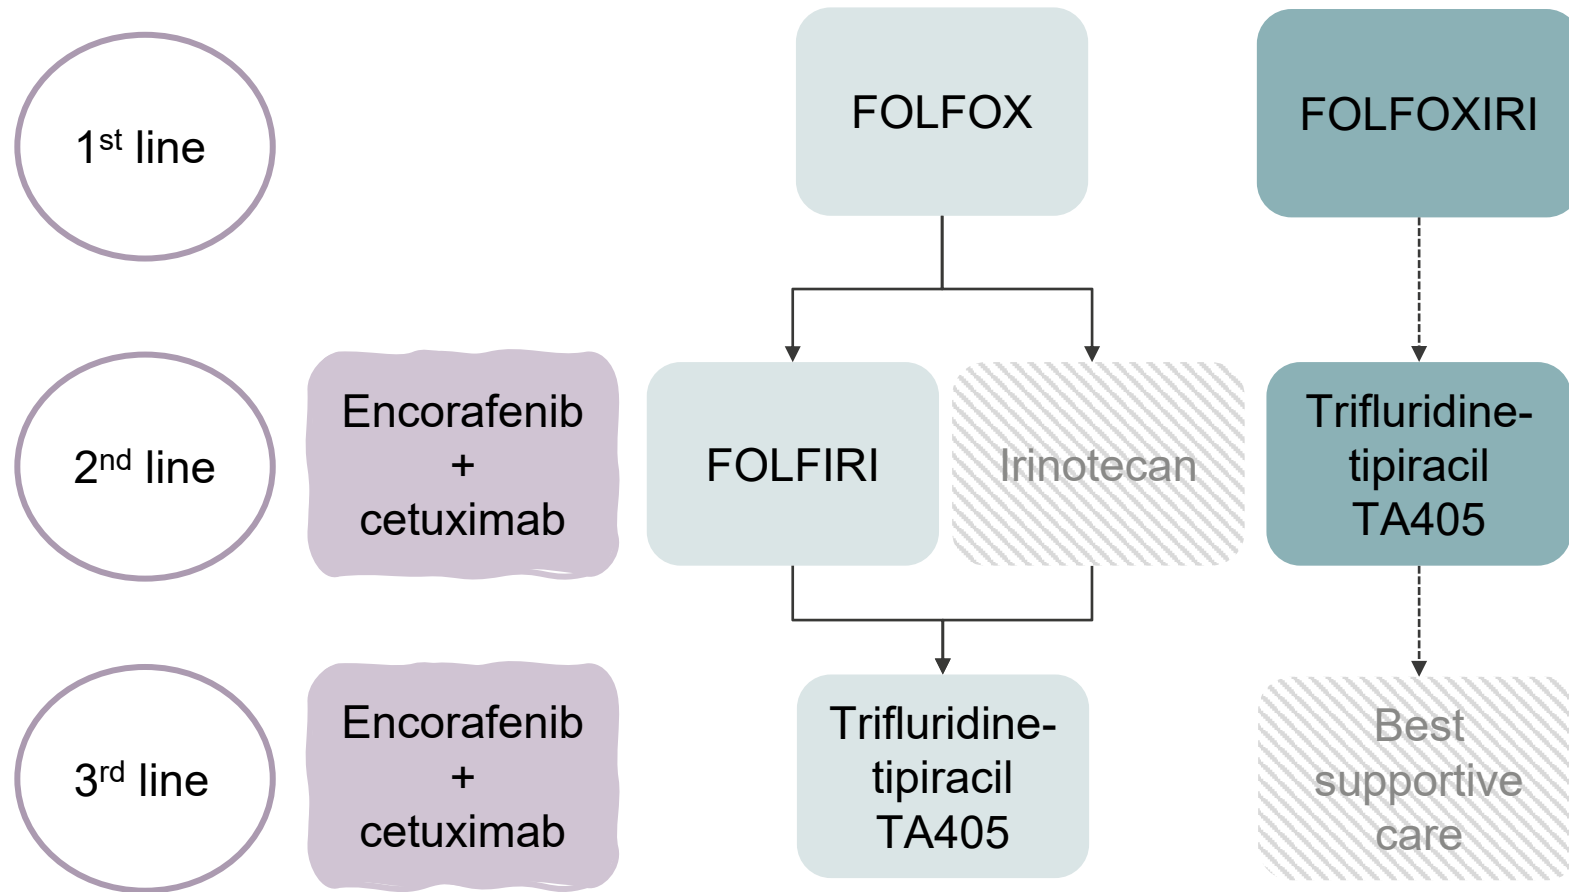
1$^{st}$ line

FOLFOX

FOLFOXIRI

2$^{nd}$ line

Encorafenib + cetuximab

FOLFIRI

Irinotecan

Trifluridine-tipiracil TA405

3$^{rd}$ line

Encorafenib + cetuximab

Trifluridine-tipiracil TA405

Best supportive care